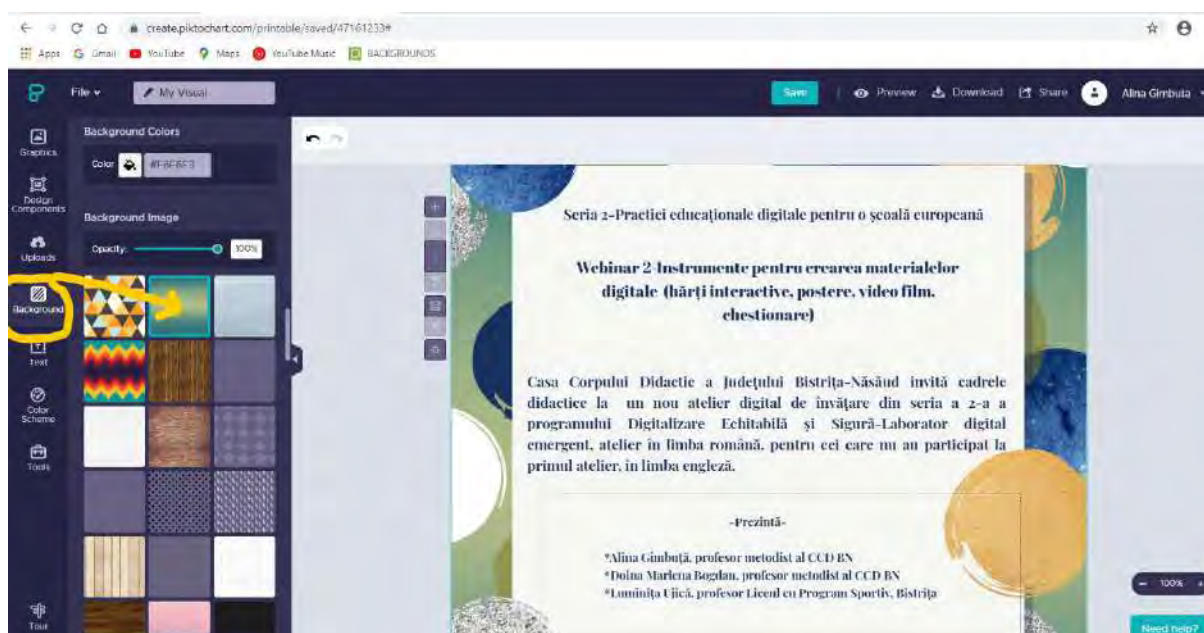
create.piktochart.com/printable/saved/47161233#

Apps Gmail YouTube Maps YouTube Music BACKGROUNDS

File My Visual

Save Preview Download Share Alina Gimbuta

Graphics
Design Components
Uploads
Background
Text
Color Scheme
Tools
Tour

Background Colors
Color #F8F8F3
Background Image
Opacity 100%

Seria 2-Practici educaționale digitale pentru o școală europeană

Webinar 2-Instrumente pentru crearea materialelor digitale (hărți interactive, postere, video film, chestionare)

Casa Corpului Didactic a Județului Bistrița-Năsăud invită cadrele didactice la un nou atelier digital de învățare din seria a 2-a a programului Digitalizare Echitabilă și Sigură-Laborator digital emergent, atelier în limba română, pentru cei care nu au participat la primul atelier, în limba engleză.

-Prezintă-

*Alina Gimbuță, profesor metodist al CCD BN
*Doina Marlena Bogdan, profesor metodist al CCD BN
*Luminița Ujică, profesor Liceul cu Program Sportiv, Bistrița

100%
Need help?